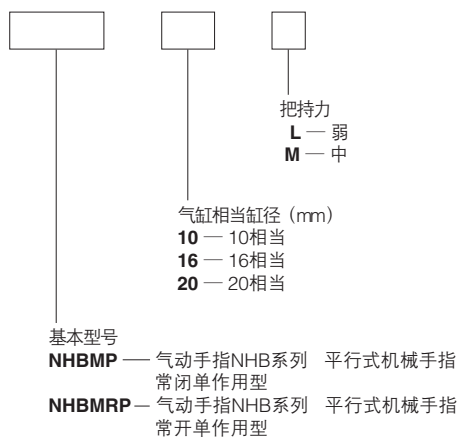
把持力
**L** — 弱
**M** — 中

气缸相当缸径（mm）
**10** — 10相当
**16** — 16相当
**20** — 20相当

基本型号
**NHBMP** — 气动手指NHB系列 平行式机械手指 常闭单作用型
**NHBMRP** — 气动手指NHB系列 平行式机械手指 常开单作用型